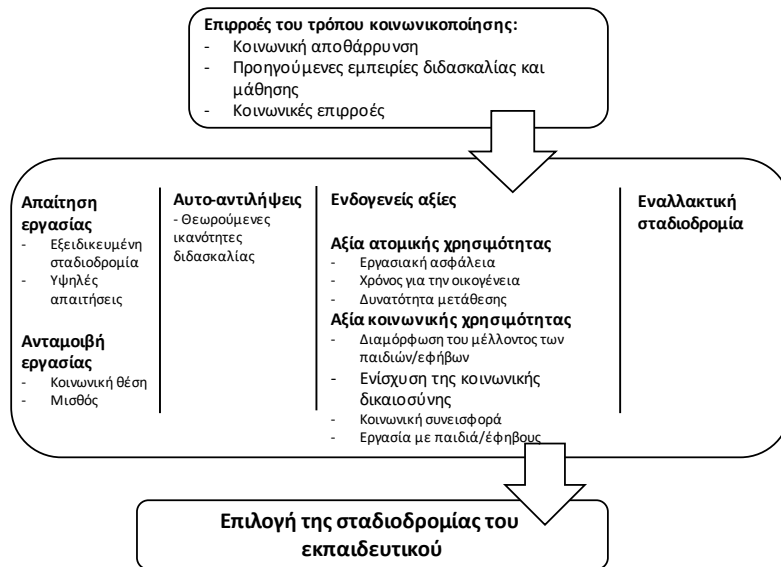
**Επιρροές του τρόπου κοινωνικοποίησης:**
- Κοινωνική αποθάρρυνση
- Προηγούμενες εμπειρίες διδασκαλίας και μάθησης
- Κοινωνικές επιρροές

**Απαίτηση εργασίας**
- Εξειδικευμένη σταδιοδρομία
- Υψηλές απαιτήσεις

**Ανταμοιβή εργασίας**
- Κοινωνική θέση
- Μισθός

**Αυτο-αντιλήψεις**
- Θεωρούμενες ικανότητες διδασκαλίας

**Ενδογενείς αξίες**

**Αξία ατομικής χρησιμότητας**
- Εργασιακή ασφάλεια
- Χρόνος για την οικογένεια
- Δυνατότητα μετάθεσης

**Αξία κοινωνικής χρησιμότητας**
- Διαμόρφωση του μέλλοντος των παιδιών/εφήβων
- Ενίσχυση της κοινωνικής δικαιοσύνης
- Κοινωνική συνεισφορά
- Εργασία με παιδιά/έφηβους

**Εναλλακτική σταδιοδρομία**

**Επιλογή της σταδιοδρομίας του εκπαιδευτικού**